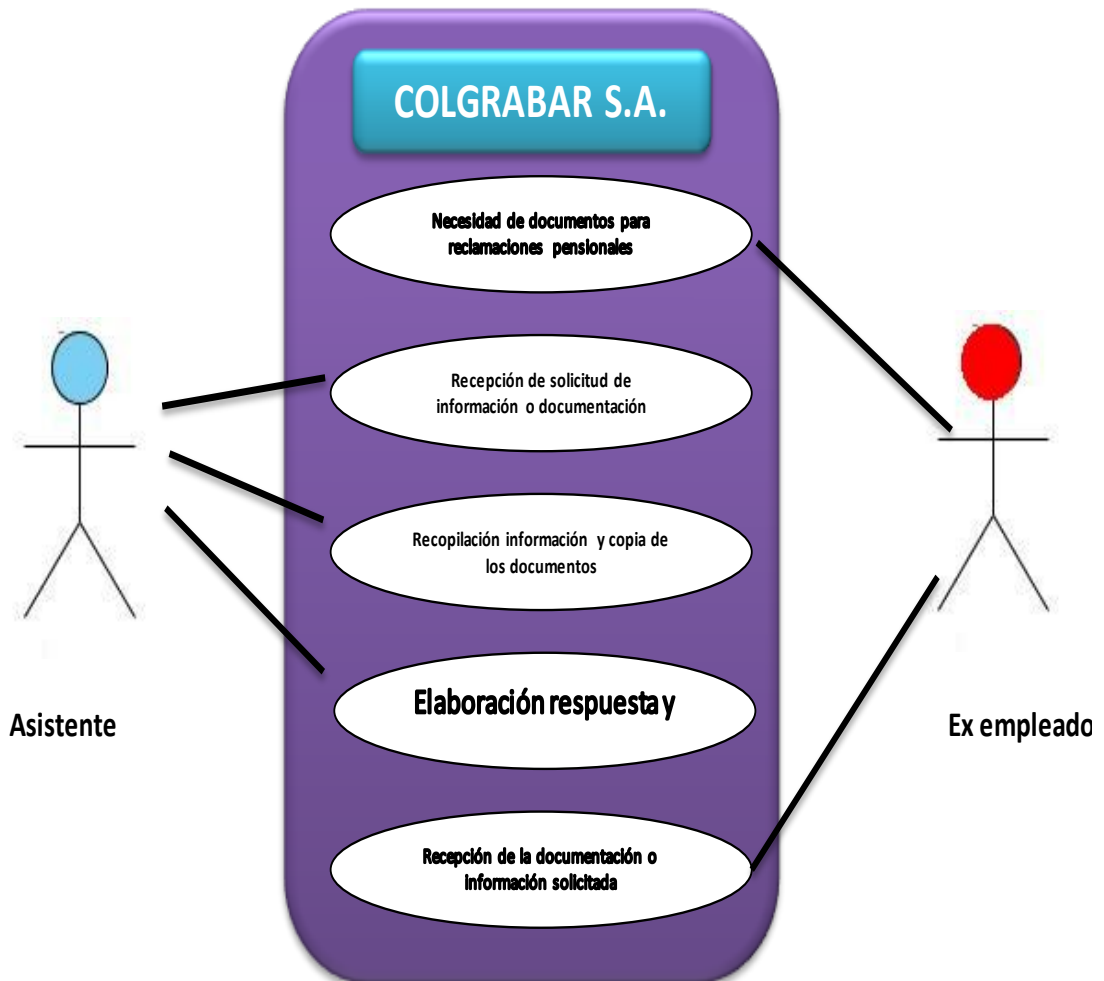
COLGRABAR S.A.

Necesidad de documentos para reclamaciones pensionales

Recepción de solicitud de información o documentación

Recopilación información y copia de los documentos

Elaboración respuesta y

Recepción de la documentación o información solicitada

Asistente

Ex empleado